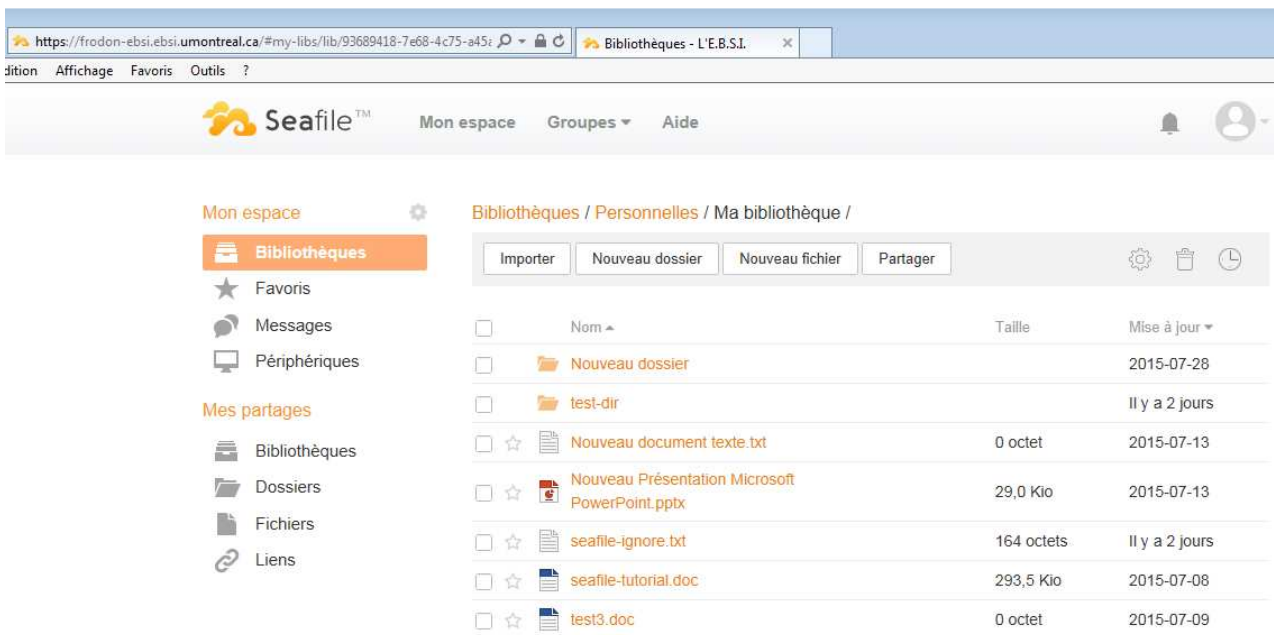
https://frodon-ebsi.ebsi.umontreal.ca/#my-libs/lib/93689418-7e68-4c75-a45ε

Bibliothèques - L'E.B.S.I.

dition Affichage Favoris Outils ?

Seafile™ Mon espace Groupes Aide

Mon espace

Bibliothèques

Favoris

Messages

Périphériques

Mes partages

Bibliothèques

Dossiers

Fichiers

Liens

Bibliothèques / Personnelles / Ma bibliothèque /

Importer Nouveau dossier Nouveau fichier Partager

| Nom ▲ | Taille | Mise à jour ▾ |
|---|---|---|
| Nouveau dossier | | 2015-07-28 |
| test-dir | | Il y a 2 jours |
| Nouveau document texte.txt | 0 octet | 2015-07-13 |
| Nouveau Présentation Microsoft PowerPoint.pptx | 29,0 Kio | 2015-07-13 |
| seafile-ignore.txt | 164 octets | Il y a 2 jours |
| seafile-tutorial.doc | 293,5 Kio | 2015-07-08 |
| test3.doc | 0 octet | 2015-07-09 |